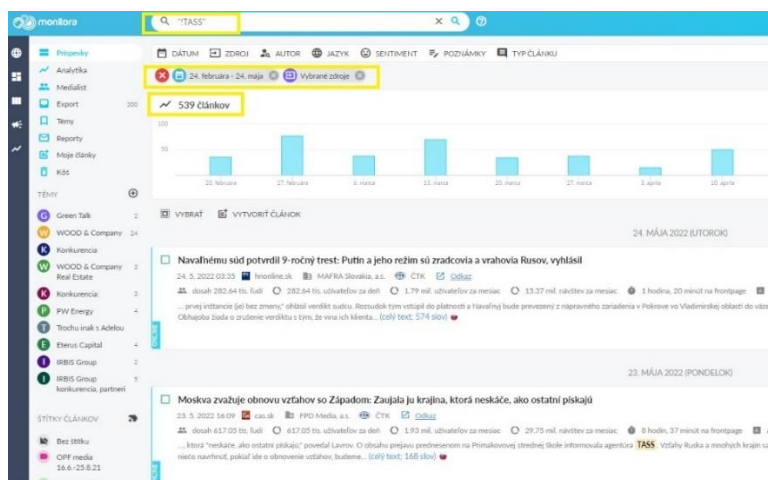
monitora

"TASS"

Príspevky
Analytika
Medialist
Export 200
Témy
Reporty
Moje články
Kôš

TÉMY
Green Talk 2
WOOD & Company 24
Konkurencia
WOOD & Company Real Estate 3
Konkurencia 3
PW Energy 4
Trochu inak s Adelou
Eterus Capital 4
IRBIS Group 2
IRBIS Group konkurencia, partneri 5

ŠTÍTKY ČLÁNKOV
Bez štítku
OPF media 16.6.-25.8.21

DÁTUM ZDROJ AUTOR JAZYK SENTIMENT POZNÁMKY TYP ČLÁNKU

24. februára - 24. mája Vybrané zdroje

539 článkov

100
50
20. februára 27. februára 6. marca 13. marca 20. marca 27. marca 3. apríla 10. apríla

VYBRAŤ VYTVORIŤ ČLÁNOK

24. MÁJA 2022 (UTOROK)

Navaľnému súd potvrdil 9-ročný trest: Putin a jeho režim sú zradcovia a vrahovia Rusov, vyhlásil
24. 5. 2022 03:35 hnonline.sk MAFRA Slovakia, a.s. ČTK Odkaz
dosah 282.64 tis. ľudí 282.64 tis. užívateľov za deň 1.79 mil. užívateľov za mesiac 15.37 mil. návštev za mesiac 1 hodina, 20 minút na frontpage
... prvej inštancie (je) bez zmeny," ohlásil verdikt sudca. Rozsudok tým vstúpil do platnosti a Navaľnyj bude prevezený z nápravného zariadenia v Pokrove vo Vladimirskej oblasti do väz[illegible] Obhajoba žiada o zrušenie verdiktu s tým, že vina ich klienta... (celý text; 574 slov)

23. MÁJA 2022 (PONDELOK)

Moskva zvažuje obnovu vzťahov so Západom: Zaujala ju krajina, ktorá neskáče, ako ostatní pískajú
23. 5. 2022 16:09 cas.sk FPD Media, a.s. ČTK Odkaz
dosah 617.05 tis. ľudí 617.05 tis. užívateľov za deň 1.93 mil. užívateľov za mesiac 29.75 mil. návštev za mesiac 8 hodín, 37 minút na frontpage
... ktorá "neskáče, ako ostatní pískajú," povedal Lavrov. O obsahu prejavu prednesenom na Primakovovej strednej škole informovala agentúra TASS. Vzťahy Ruska a mnohých krajín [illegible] niečo navrhnúť, pokiaľ ide o obnovenie vzťahov, budeme... (celý text; 168 slov)